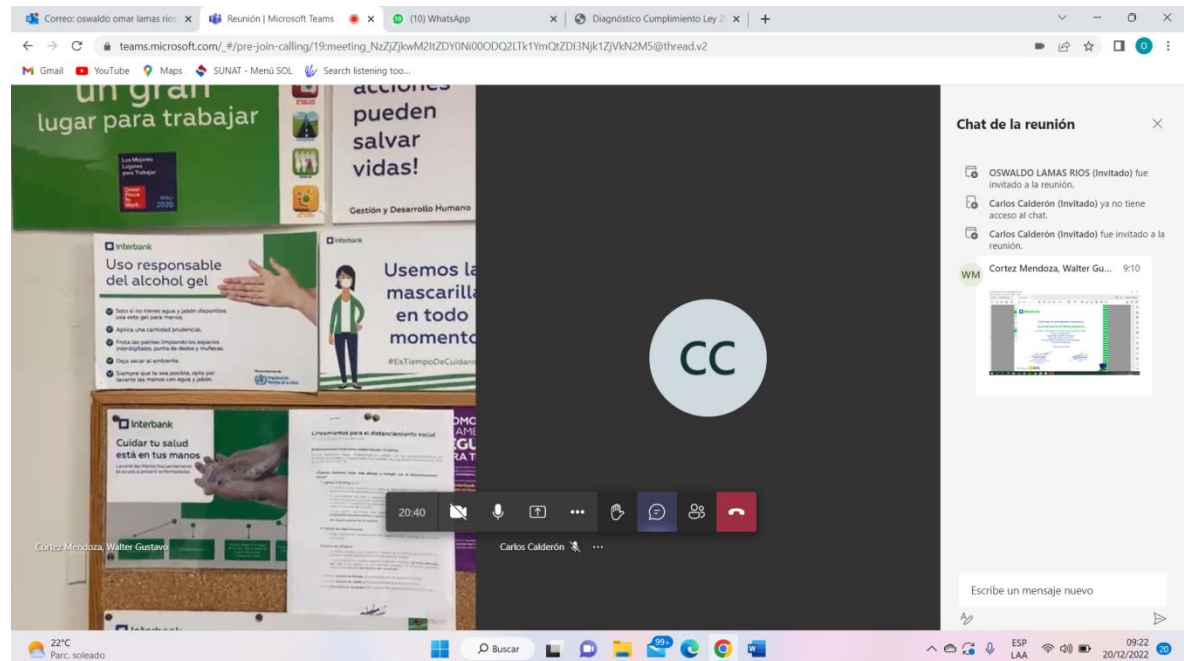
Correo: oswaldo omar lamas rios
Reunión | Microsoft Teams
(10) WhatsApp
Diagnóstico Cumplimiento Ley 2
teams.microsoft.com/_#/pre-join-calling/19:meeting_NzZjZjkwM2ItZDY0Ni00ODQ2LTk1YmQtZDI3Njk1ZjVkN2M5@thread.v2
Gmail YouTube Maps SUNAT - Menú SOL Search listening too...

un gran lugar para trabajar
Los Mejores Lugares para Trabajar
Great Place to Work
PERÚ 2020
acciones pueden salvar vidas!
Gestión y Desarrollo Humano
Interbank
Uso responsable del alcohol gel
Interbank
Usemos la mascarilla en todo momento
#EsTiempoDeCuidarn
Interbank
Cuidar tu salud está en tus manos
Lineamientos para el distanciamiento social
Cortez Mendoza, Walter Gustavo

CC
Carlos Calderón
20:40

Chat de la reunión
OSWALDO LAMAS RIOS (Invitado) fue invitado a la reunión.
Carlos Calderón (Invitado) ya no tiene acceso al chat.
Carlos Calderón (Invitado) fue invitado a la reunión.
WM Cortez Mendoza, Walter Gu... 9:10
Escribe un mensaje nuevo

22°C
Parc. soleado
Buscar
99+
ESP LAA
09:22
20/12/2022
20